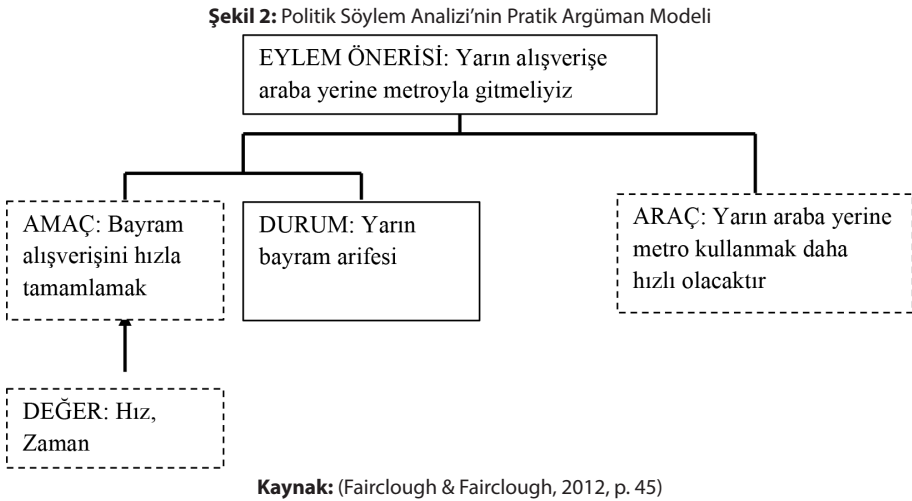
**Şekil 2:** Politik Söylem Analizi'nin Pratik Argüman Modeli

EYLEM ÖNERİSİ: Yarın alışverişe araba yerine metroyla gitmeliyiz

AMAÇ: Bayram alışverişini hızla tamamlamak

DURUM: Yarın bayram arifesi

ARAÇ: Yarın araba yerine metro kullanmak daha hızlı olacaktır

DEĞER: Hız, Zaman

**Kaynak:** (Fairclough & Fairclough, 2012, p. 45)